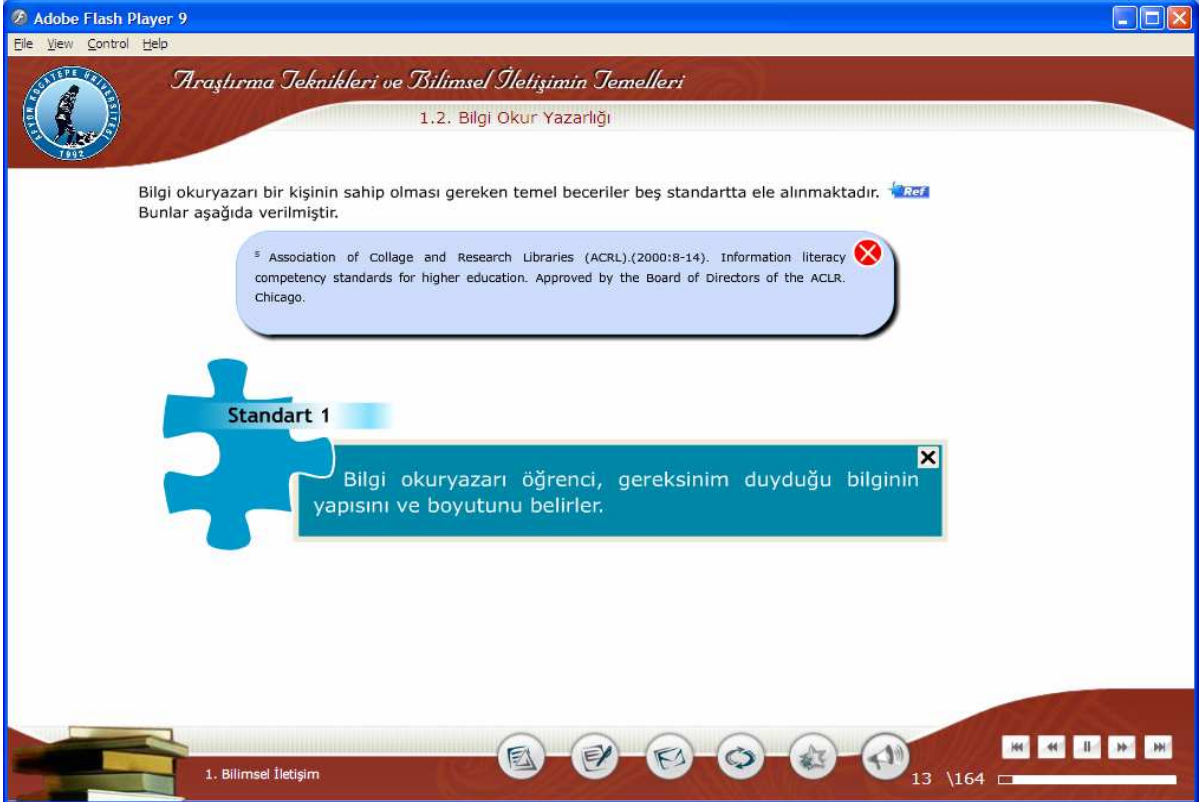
Adobe Flash Player 9

File View Control Help

AFYON KOCATEPE ÜNİVERSİTESİ 1992

Araştırma Teknikleri ve Bilimsel İletişimin Temelleri

1.2. Bilgi Okur Yazarlığı

Bilgi okuryazarı bir kişinin sahip olması gereken temel beceriler beş standartta ele alınmaktadır. Ref Bunlar aşağıda verilmiştir.

$^5$ Association of Collage and Research Libraries (ACRL).(2000:8-14). Information literacy competency standards for higher education. Approved by the Board of Directors of the ACLR. Chicago.

Standart 1

Bilgi okuryazarı öğrenci, gereksinim duyduğu bilginin yapısını ve boyutunu belirler.

1. Bilimsel İletişim

13 \164